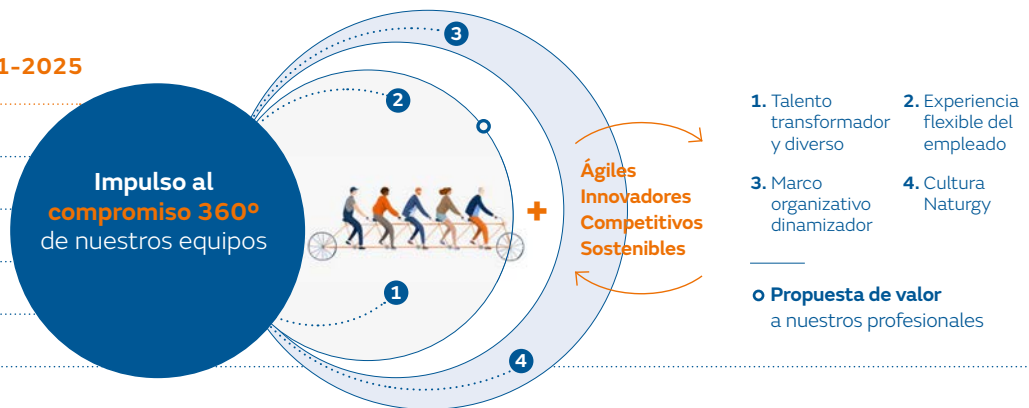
1-2025

Impulso al compromiso 360º de nuestros equipos

3

2

1

4

+

Ágiles
Innovadores
Competitivos
Sostenibles

1. Talento transformador y diverso

2. Experiencia flexible del empleado

3. Marco organizativo dinamizador

4. Cultura Naturgy

Propuesta de valor a nuestros profesionales